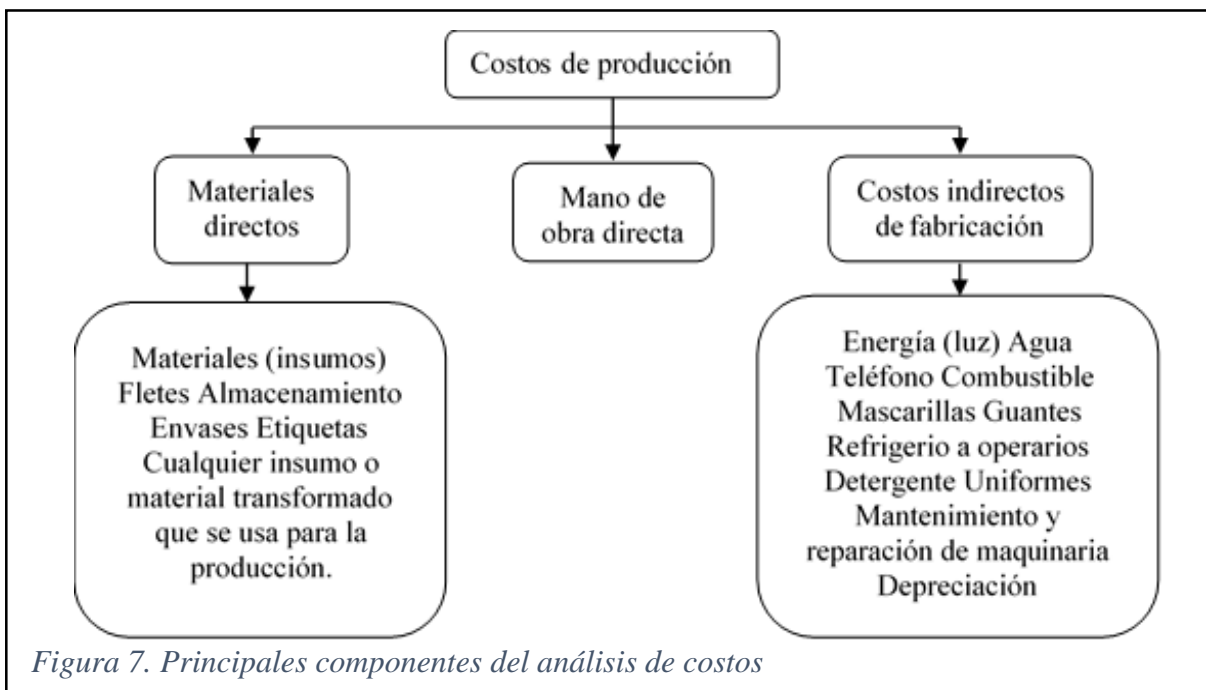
Costos de producción

Materiales directos

Mano de obra directa

Costos indirectos de fabricación

Materiales (insumos)
Fletes Almacenamiento
Envases Etiquetas
Cualquier insumo o material transformado que se usa para la producción.

Energía (luz) Agua
Teléfono Combustible
Mascarillas Guantes
Refrigerio a operarios
Detergente Uniformes
Mantenimiento y reparación de maquinaria
Depreciación

Figura 7. Principales componentes del análisis de costos